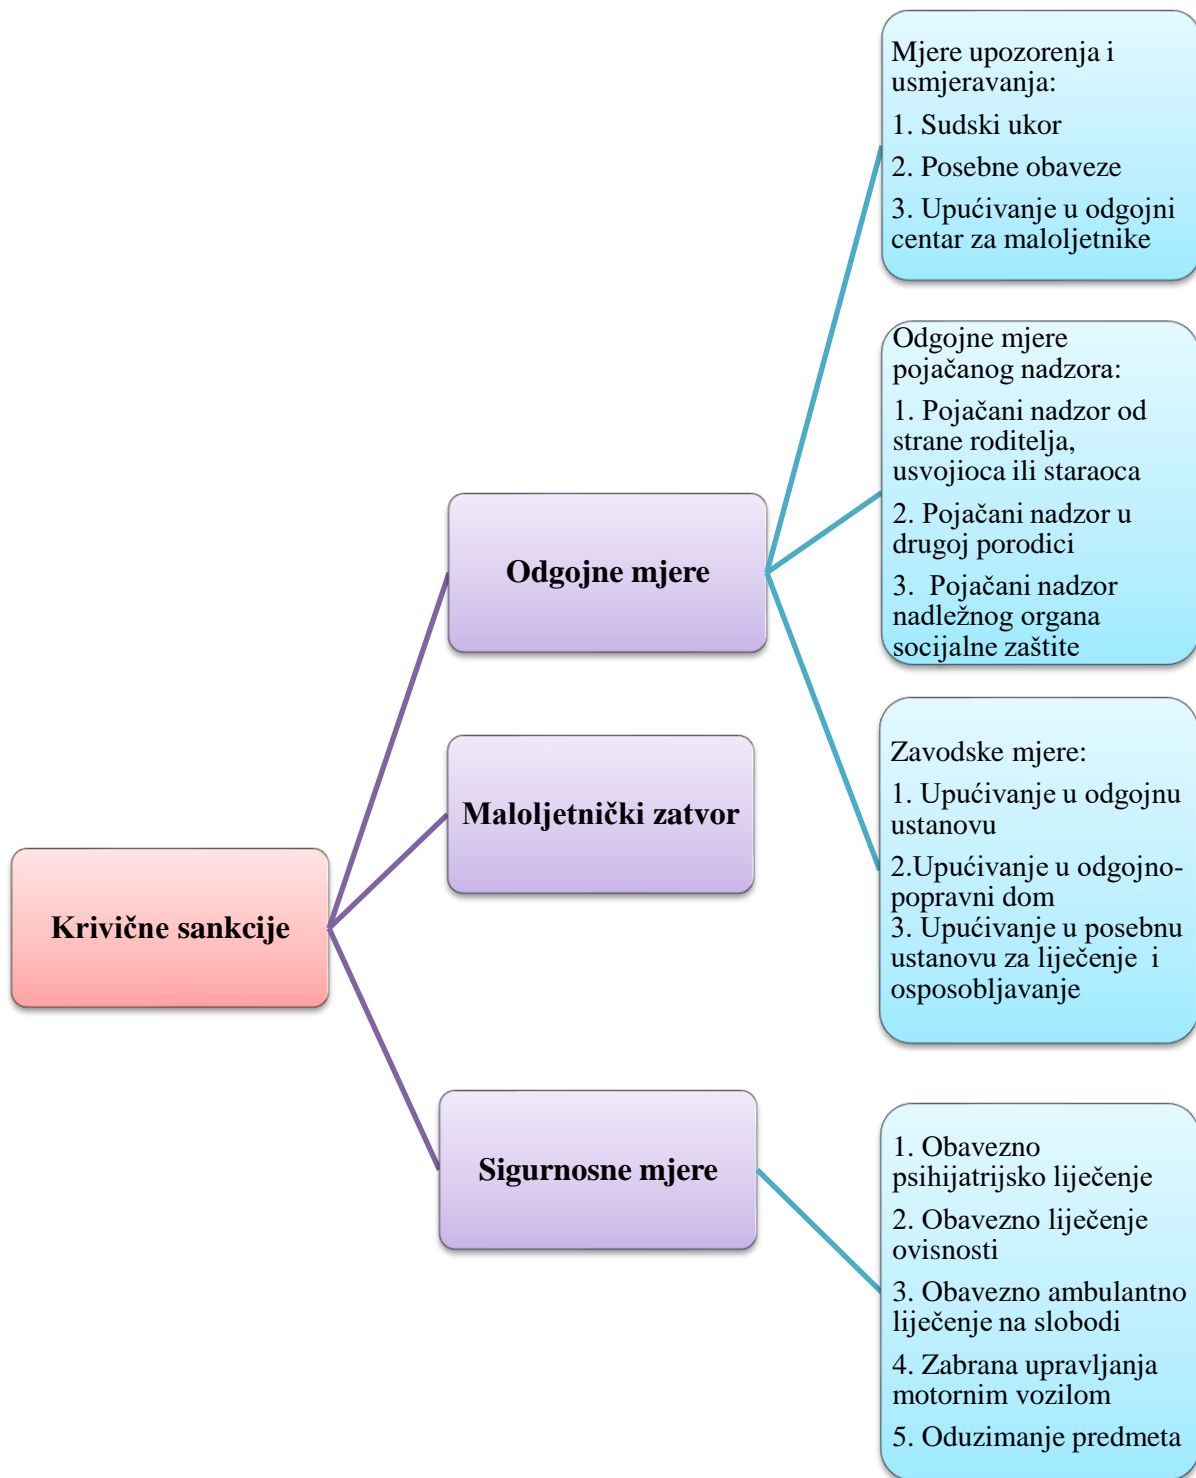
Krivične sankcije

Odgojne mjere

Mjere upozorenja i usmjeravanja:
1. Sudski ukor
2. Posebne obaveze
3. Upućivanje u odgojni centar za maloljetnike

Odgojne mjere pojačanog nadzora:
1. Pojačani nadzor od strane roditelja, usvojioca ili staraoca
2. Pojačani nadzor u drugoj porodici
3. Pojačani nadzor nadležnog organa socijalne zaštite

Zavodske mjere:
1. Upućivanje u odgojnu ustanovu
2.Upućivanje u odgojno-popravni dom
3. Upućivanje u posebnu ustanovu za liječenje i osposobljavanje

Maloljetnički zatvor

Sigurnosne mjere

1. Obavezno psihijatrijsko liječenje
2. Obavezno liječenje ovisnosti
3. Obavezno ambulantno liječenje na slobodi
4. Zabrana upravljanja motornim vozilom
5. Oduzimanje predmeta